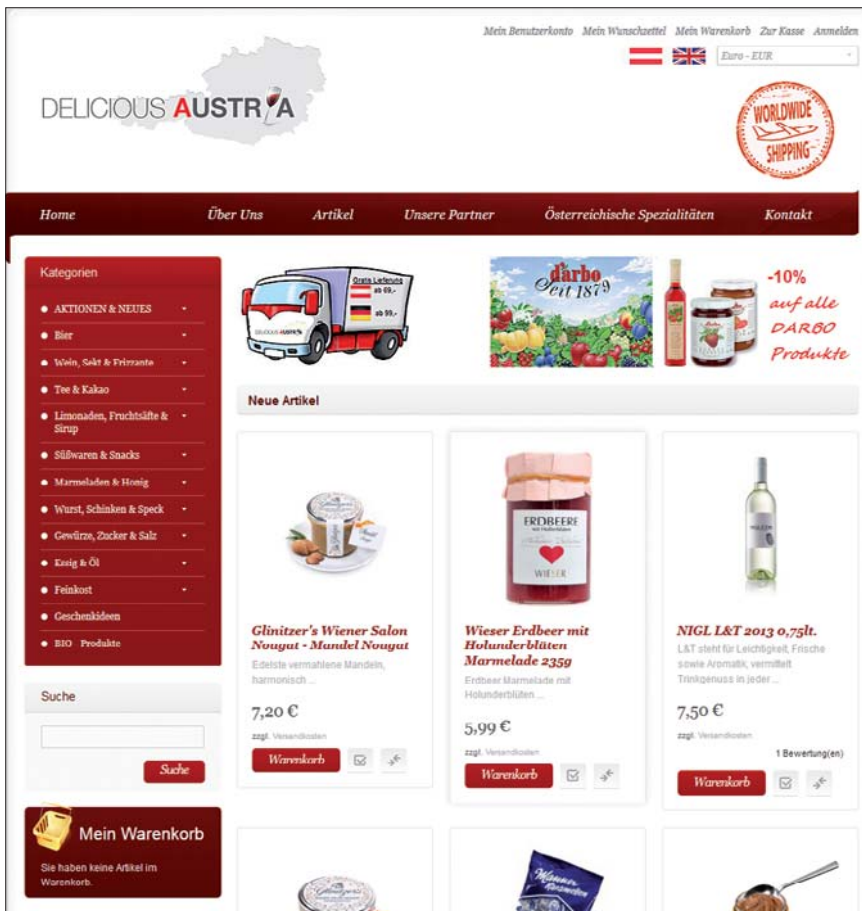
Mein Benutzerkonto Mein Wunschzettel Mein Warenkorb Zur Kasse Anmelden

Euro - EUR

DELICIOUS AUSTRIA

WORLDWIDE SHIPPING

Home Über Uns Artikel Unsere Partner Österreichische Spezialitäten Kontakt

Kategorien

AKTIONEN & NEUES
Bier
Wein, Sekt & Frizzante
Tee & Kakao
Limonaden, Fruchtsäfte & Sirup
Süßwaren & Snacks
Marmeladen & Honig
Wurst, Schinken & Speck
Gewürze, Zucker & Salz
Essig & Öl
Feinkost
Geschenkideen
BIO Produkte

Gratis Lieferung ab 69,- ab 99,-

darbo seit 1879

-10% auf alle DARBO Produkte

Neue Artikel

Glinitzer's Wiener Salon Nougat - Mandel Nougat
Edelste vermahlene Mandeln, harmonisch ...
7,20 €
zzgl. Versandkosten
Warenkorb

ERDBEERE WIESER

Wieser Erdbeer mit Holunderblüten Marmelade 235g
Erdbeer Marmelade mit Holunderblüten ...
5,99 €
zzgl. Versandkosten
Warenkorb

NIGL L&T 2013 0,75lt.
L&T steht für Leichtigkeit, Frische sowie Aromatik, vermittelt Trinkgenuss in jeder ...
7,50 €
zzgl. Versandkosten
1 Bewertung(en)
Warenkorb

Suche

Suche

Mein Warenkorb
Sie haben keine Artikel im Warenkorb.